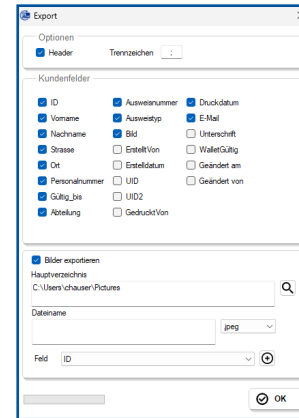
Export

Optionen

Header Trennzeichen ;

Kundenfelder

ID
Vorname
Nachname
Strasse
Ort
Personalnummer
Gültig_bis
Abteilung

Ausweisnummer
Ausweistyp
Bild
ErstelltVon
Erstelldatum
UID
UID2
GedrucktVon

Druckdatum
E-Mail
Unterschrift
WalletGültig
Geändert am
Geändert von

Bilder exportieren

Hauptverzeichnis

C:\Users\chauser\Pictures

Dateiname

jpeg

Feld ID

OK